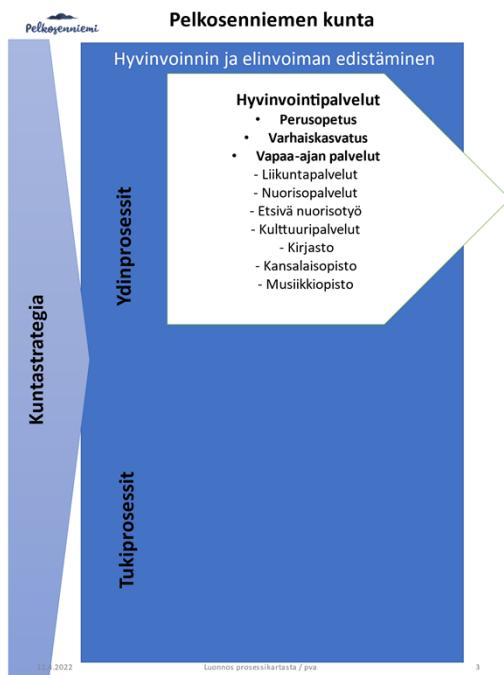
Pelkosenniemi

Pelkosenniemen kunta

Hyvinvoinnin ja elinvoiman edistäminen

Hyvinvointipalvelut
• Perusopetus
• Varhaiskasvatus
• Vapaa-ajan palvelut
- Liikuntapalvelut
- Nuorisopalvelut
- Etsivä nuorisotyö
- Kulttuuripalvelut
- Kirjasto
- Kansalaisopisto
- Musiikkiopisto

Ydinprosessit

Kuntastrategia

Tukiprosessit

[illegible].2022 Luonnos prosessikartasta / pva 3